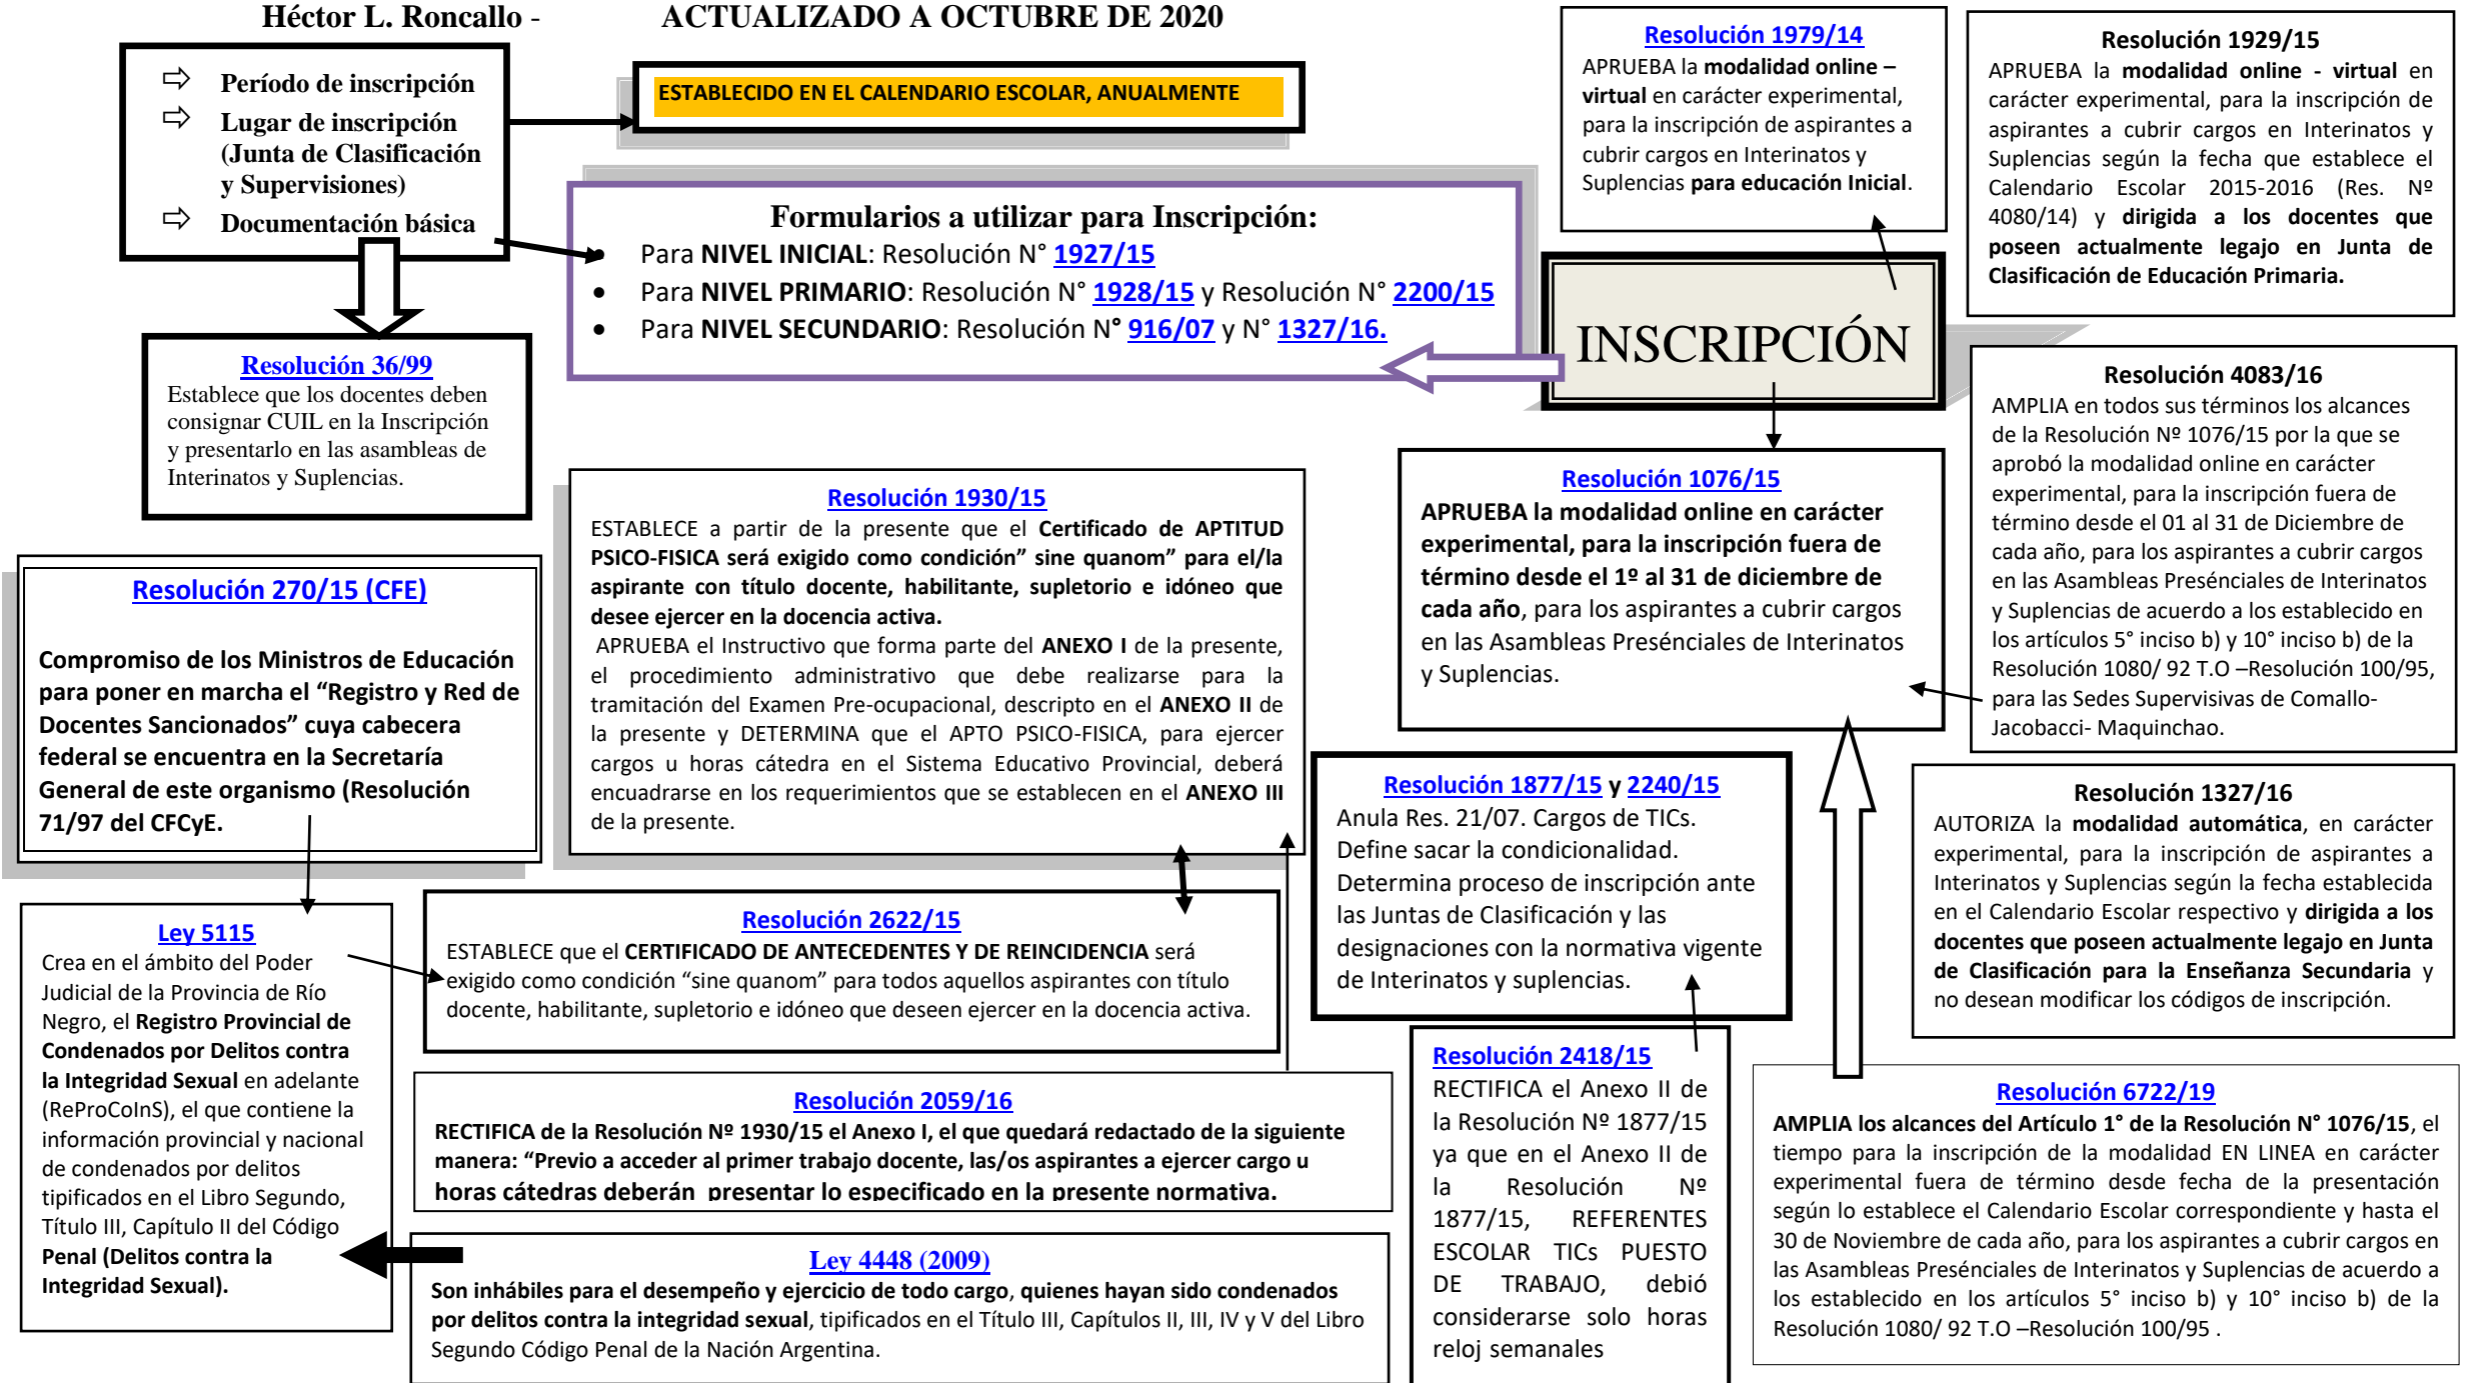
Héctor L. Roncallo - ACTUALIZADO A OCTUBRE DE 2020

⇨ Período de inscripción
⇨ Lugar de inscripción (Junta de Clasificación y Supervisiones)
⇨ Documentación básica

ESTABLECIDO EN EL CALENDARIO ESCOLAR, ANUALMENTE

Formularios a utilizar para Inscripción:
Para NIVEL INICIAL: Resolución N° 1927/15
• Para NIVEL PRIMARIO: Resolución N° 1928/15 y Resolución N° 2200/15
• Para NIVEL SECUNDARIO: Resolución N° 916/07 y N° 1327/16.

Resolución 36/99
Establece que los docentes deben consignar CUIL en la Inscripción y presentarlo en las asambleas de Interinatos y Suplencias.

Resolución 1979/14
APRUEBA la modalidad online – virtual en carácter experimental, para la inscripción de aspirantes a cubrir cargos en Interinatos y Suplencias para educación Inicial.

Resolución 1929/15
APRUEBA la modalidad online - virtual en carácter experimental, para la inscripción de aspirantes a cubrir cargos en Interinatos y Suplencias según la fecha que establece el Calendario Escolar 2015-2016 (Res. Nº 4080/14) y dirigida a los docentes que poseen actualmente legajo en Junta de Clasificación de Educación Primaria.

INSCRIPCIÓN

Resolución 4083/16
AMPLIA en todos sus términos los alcances de la Resolución Nº 1076/15 por la que se aprobó la modalidad online en carácter experimental, para la inscripción fuera de término desde el 01 al 31 de Diciembre de cada año, para los aspirantes a cubrir cargos en las Asambleas Presénciales de Interinatos y Suplencias de acuerdo a los establecido en los artículos 5° inciso b) y 10° inciso b) de la Resolución 1080/ 92 T.O –Resolución 100/95, para las Sedes Supervisivas de Comallo-Jacobacci- Maquinchao.

Resolución 1076/15
APRUEBA la modalidad online en carácter experimental, para la inscripción fuera de término desde el 1º al 31 de diciembre de cada año, para los aspirantes a cubrir cargos en las Asambleas Presénciales de Interinatos y Suplencias.

Resolución 1930/15
ESTABLECE a partir de la presente que el Certificado de APTITUD PSICO-FISICA será exigido como condición" sine quanom" para el/la aspirante con título docente, habilitante, supletorio e idóneo que desee ejercer en la docencia activa.
APRUEBA el Instructivo que forma parte del ANEXO I de la presente, el procedimiento administrativo que debe realizarse para la tramitación del Examen Pre-ocupacional, descripto en el ANEXO II de la presente y DETERMINA que el APTO PSICO-FISICA, para ejercer cargos u horas cátedra en el Sistema Educativo Provincial, deberá encuadrarse en los requerimientos que se establecen en el ANEXO III de la presente.

Resolución 270/15 (CFE)

Compromiso de los Ministros de Educación para poner en marcha el "Registro y Red de Docentes Sancionados" cuya cabecera federal se encuentra en la Secretaría General de este organismo (Resolución 71/97 del CFCyE.

Resolución 1877/15 y 2240/15
Anula Res. 21/07. Cargos de TICs.
Define sacar la condicionalidad.
Determina proceso de inscripción ante las Juntas de Clasificación y las designaciones con la normativa vigente de Interinatos y suplencias.

Resolución 1327/16
AUTORIZA la modalidad automática, en carácter experimental, para la inscripción de aspirantes a Interinatos y Suplencias según la fecha establecida en el Calendario Escolar respectivo y dirigida a los docentes que poseen actualmente legajo en Junta de Clasificación para la Enseñanza Secundaria y no desean modificar los códigos de inscripción.

Ley 5115
Crea en el ámbito del Poder Judicial de la Provincia de Río Negro, el Registro Provincial de Condenados por Delitos contra la Integridad Sexual en adelante (ReProCoInS), el que contiene la información provincial y nacional de condenados por delitos tipificados en el Libro Segundo, Título III, Capítulo II del Código Penal (Delitos contra la Integridad Sexual).

Resolución 2622/15
ESTABLECE que el CERTIFICADO DE ANTECEDENTES Y DE REINCIDENCIA será exigido como condición "sine quanom" para todos aquellos aspirantes con título docente, habilitante, supletorio e idóneo que deseen ejercer en la docencia activa.

Resolución 2059/16
RECTIFICA de la Resolución Nº 1930/15 el Anexo I, el que quedará redactado de la siguiente manera: "Previo a acceder al primer trabajo docente, las/os aspirantes a ejercer cargo u horas cátedras deberán presentar lo especificado en la presente normativa.

Ley 4448 (2009)
Son inhábiles para el desempeño y ejercicio de todo cargo, quienes hayan sido condenados por delitos contra la integridad sexual, tipificados en el Título III, Capítulos II, III, IV y V del Libro Segundo Código Penal de la Nación Argentina.

Resolución 2418/15
RECTIFICA el Anexo II de la Resolución Nº 1877/15 ya que en el Anexo II de la Resolución Nº 1877/15, REFERENTES ESCOLAR TICs PUESTO DE TRABAJO, debió considerarse solo horas reloj semanales

Resolución 6722/19
AMPLIA los alcances del Artículo 1° de la Resolución N° 1076/15, el tiempo para la inscripción de la modalidad EN LINEA en carácter experimental fuera de término desde fecha de la presentación según lo establece el Calendario Escolar correspondiente y hasta el 30 de Noviembre de cada año, para los aspirantes a cubrir cargos en las Asambleas Presénciales de Interinatos y Suplencias de acuerdo a los establecido en los artículos 5° inciso b) y 10° inciso b) de la Resolución 1080/ 92 T.O –Resolución 100/95 .